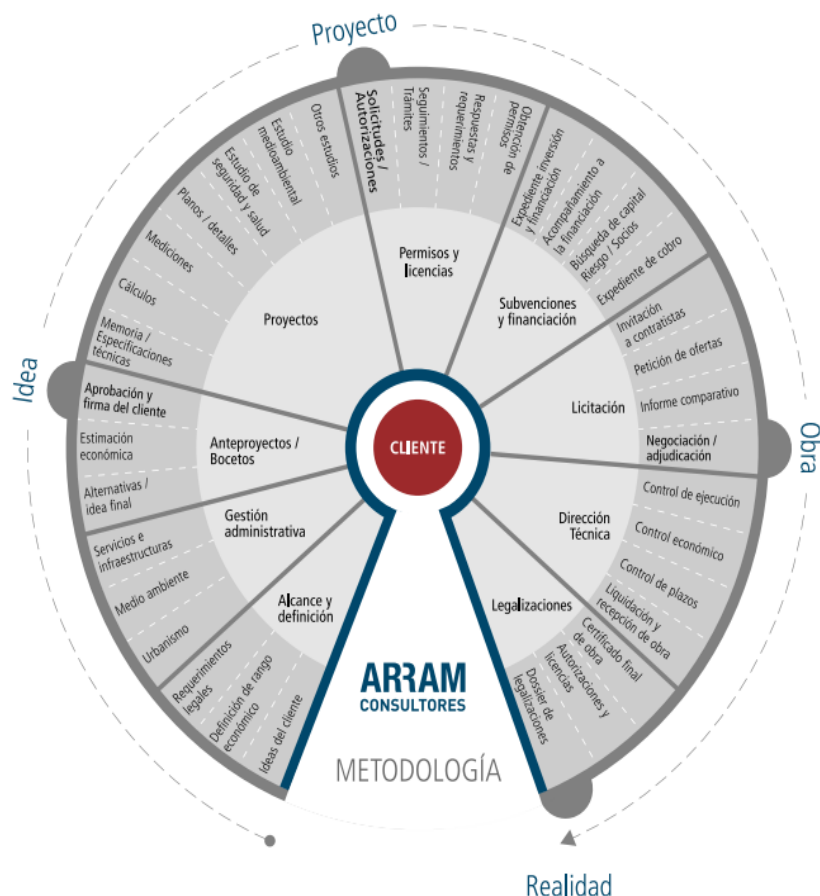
Proyecto

Idea

Obra

Realidad

CLIENTE

Proyectos

Otros estudios

Estudio medioambiental

Estudio de seguridad y salud

Planos / detalles

Mediciones

Cálculos

Memoria / Especificaciones técnicas

Permisos y licencias

Solicitudes / Autorizaciones

Seguimientos / Trámites

Respuestas y requerimientos

Obtención de permisos

Subvenciones y financiación

Expediente inversión y financiación

Acompañamiento a la financiación

Búsqueda de capital Riesgo / Socios

Expediente de cobro

Licitación

Invitación a contratistas

Petición de ofertas

Informe comparativo

Negociación / adjudicación

Dirección Técnica

Control de ejecución

Control económico

Control de plazos

Liquidación y recepción de obra

Legalizaciones

Certificado final de obra

Autorizaciones y licencias

Dossier de legalizaciones

Alcance y definición

Ideas del cliente

Definición de rango económico

Requerimientos legales

Gestión administrativa

Servicios e infraestructuras

Medio ambiente

Urbanismo

Anteproyectos / Bocetos

Aprobación y firma del cliente

Estimación económica

Alternativas / idea final

ARRAM
CONSULTORES

METODOLOGÍA